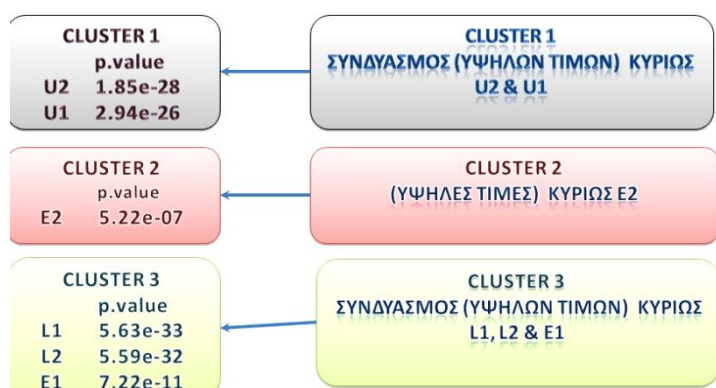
CLUSTER 1
p.value
U2 1.85e-28
U1 2.94e-26

CLUSTER 1
ΣΥΝΔΥΑΣΜΟΣ (ΥΨΗΛΩΝ ΤΙΜΩΝ) ΚΥΡΙΩΣ U2 & U1

CLUSTER 2
p.value
E2 5.22e-07

CLUSTER 2
(ΥΨΗΛΕΣ ΤΙΜΕΣ) ΚΥΡΙΩΣ Ε2

CLUSTER 3
p.value
L1 5.63e-33
L2 5.59e-32
E1 7.22e-11

CLUSTER 3
ΣΥΝΔΥΑΣΜΟΣ (ΥΨΗΛΩΝ ΤΙΜΩΝ) ΚΥΡΙΩΣ L1, L2 & E1